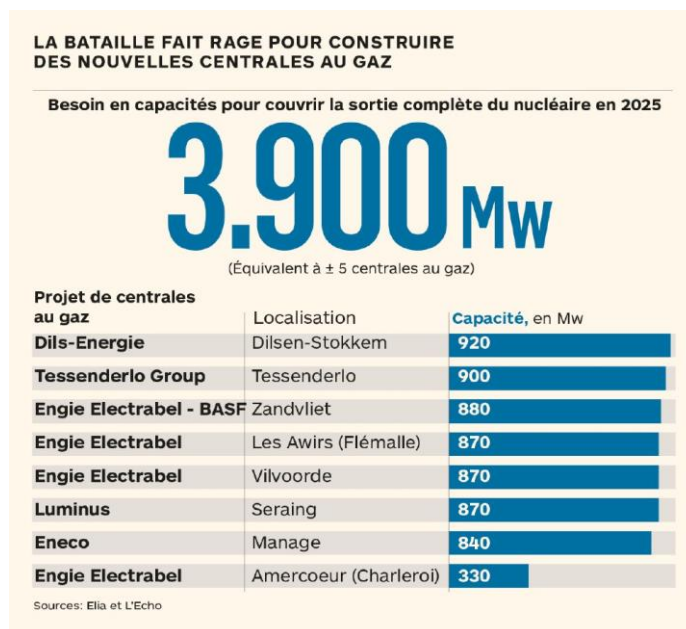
LA BATAILLE FAIT RAGE POUR CONSTRUIRE DES NOUVELLES CENTRALES AU GAZ

Besoin en capacités pour couvrir la sortie complète du nucléaire en 2025

3.900 Mw

(Équivalent à ± 5 centrales au gaz)

| Projet de centrales au gaz | Localisation | Capacité, en Mw |
|---|---|---|
| Dils-Energie | Dilsen-Stokkem | 920 |
| Tessenderlo Group | Tessenderlo | 900 |
| Engie Electrabel - BASF | Zandvliet | 880 |
| Engie Electrabel | Les Awirs (Flémalle) | 870 |
| Engie Electrabel | Vilvoorde | 870 |
| Luminus | Seraing | 870 |
| Eneco | Manage | 840 |
| Engie Electrabel | Amercoeur (Charleroi) | 330 |

Sources: Elia et L'Echo